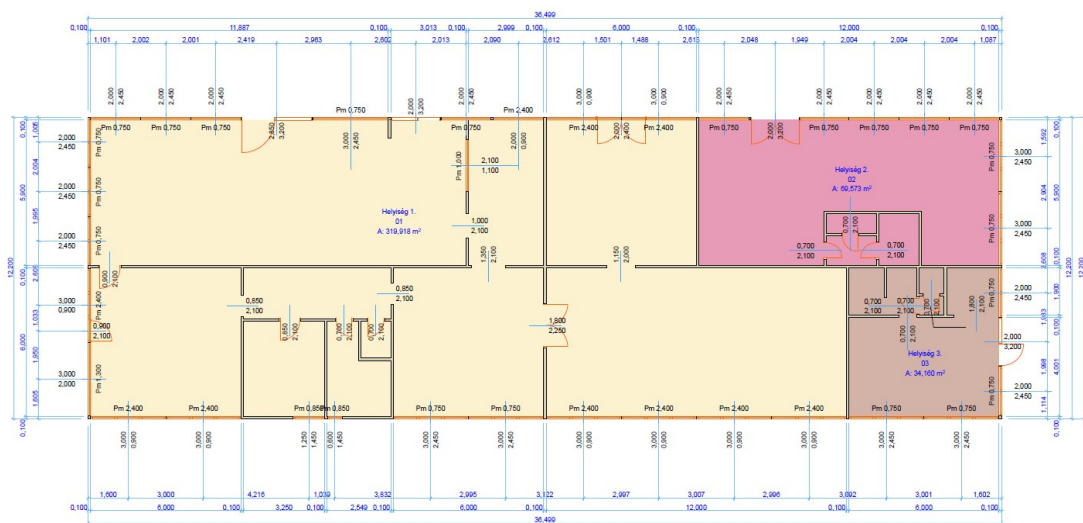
36,499
0,100 11,887 0,100 3,013 0,100 2,999 0,100 6,000 0,100 12,000 0,100
1,101 2,002 2,001 2,419 2,963 2,602 2,013 2,090 2,612 1,501 1,488 2,613 2,048 1,949 2,004 2,004 2,004 1,087

2,000 2,450 2,000 2,450 2,000 2,450 2,000 3,200 2,000 2,400 3,000 0,900 3,000 0,900 2,000 2,450 2,000 2,450 2,000 2,450 2,000 2,450

Pm 0,750 Pm 2,400
Pm 0,750 Pm 0,750 Pm 0,750 2,850 3,200 3,000 2,450 Pm 0,750 Pm 2,400 2,000 2,400 Pm 2,400 Pm 0,750 2,000 3,200 Pm 0,750 Pm 0,750 Pm 0,750 Pm 0,750

Pm 1,000 2,100 1,100 2,000 0,900

Helyiség 1.
01
A: 319,918 m²

1,000
2,100

Helyiség 2.
02
A: 69,573 m²

0,700 2,100 0,700 2,100 0,700 2,100

1,350 2,100 1,150 2,000

0,850
2,100
0,850
2,100
0,850 2,100 0,800 2,100 0,700 2,100

1,600
2,250

Helyiség 3.
03
A: 34,160 m²

0,700 2,100 0,700 2,100 0,700 2,100 0,700 2,100 1,800 2,100

Pm 0,750 Pm 0,750 Pm 0,750 Pm 0,750 Pm 0,750 Pm 2,400 Pm 1,300

0,900 2,100
2,000 3,200

Pm 2,400 Pm 2,400 Pm 0,850 Pm 0,850 Pm 0,750 Pm 0,750 Pm 2,400 Pm 2,400 Pm 2,400 Pm 2,400 Pm 0,750 Pm 0,750

2,000 2,450 2,000 2,450 2,000 2,450 3,000 0,900 2,000 2,450 2,000 2,450 3,000 0,900 3,000 0,900 3,000 2,000 2,000 2,450 2,000 2,450 3,000 2,450 3,000 2,450

0,100 1,100 2,004 1,995 2,600 0,100 1,033 1,950 1,605 0,100 5,900 6,000 12,200
1,592 2,904 5,900 2,608 0,100 1,900 1,083 1,998 4,001 1,114 0,100 12,200

3,000 0,900 3,000 0,900 1,250 1,450 1,450 3,000 2,450 3,000 2,450 3,000 0,900 3,000 0,900 3,000 0,900 3,000 0,900 3,000 2,450 3,000 2,450

1,600 3,000 4,216 1,030 3,632 2,995 3,122 2,997 3,007 2,996 3,092 3,001 1,602
0,100 6,000 0,100 3,250 0,100 2,549 0,100 6,000 0,100 12,000 0,100 6,000 0,100
36,499